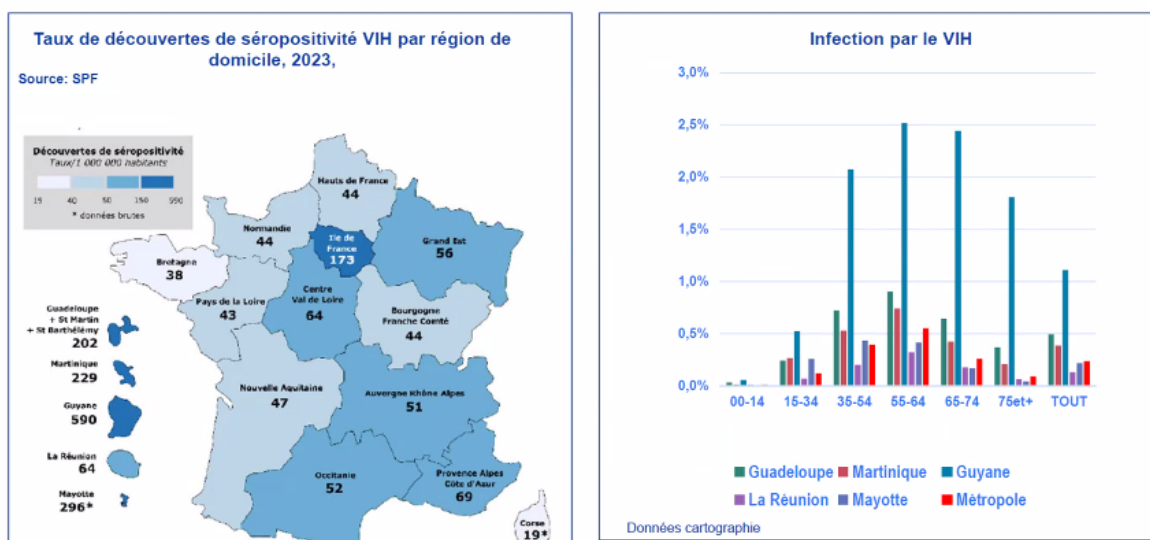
Taux de découvertes de séropositivité VIH par région de domicile, 2023,

Source: SPF

Découvertes de séropositivité
Taux/1 000 000 habitants

19 40 50 150 590

* données brutes

Hauts de France
44

Normandie
44

Ile de France
173

Grand Est
56

Bretagne
38

Centre Val de Loire
64

Pays de la Loire
43

Bourgogne Franche Comté
44

Guadeloupe + St Martin + St Barthélémy
202

Martinique
229

Nouvelle Aquitaine
47

Auvergne Rhône Alpes
51

Guyane
590

La Réunion
64

Occitanie
52

Provence Alpes Côte d'Azur
69

Mayotte
296*

Corse
19*

Infection par le VIH

3,0%
2,5%
2,0%
1,5%
1,0%
0,5%
0,0%

00-14 15-34 35-54 55-64 65-74 75et+ TOUT

Guadeloupe Martinique Guyane
La Réunion Mayotte Métropole

Données cartographie